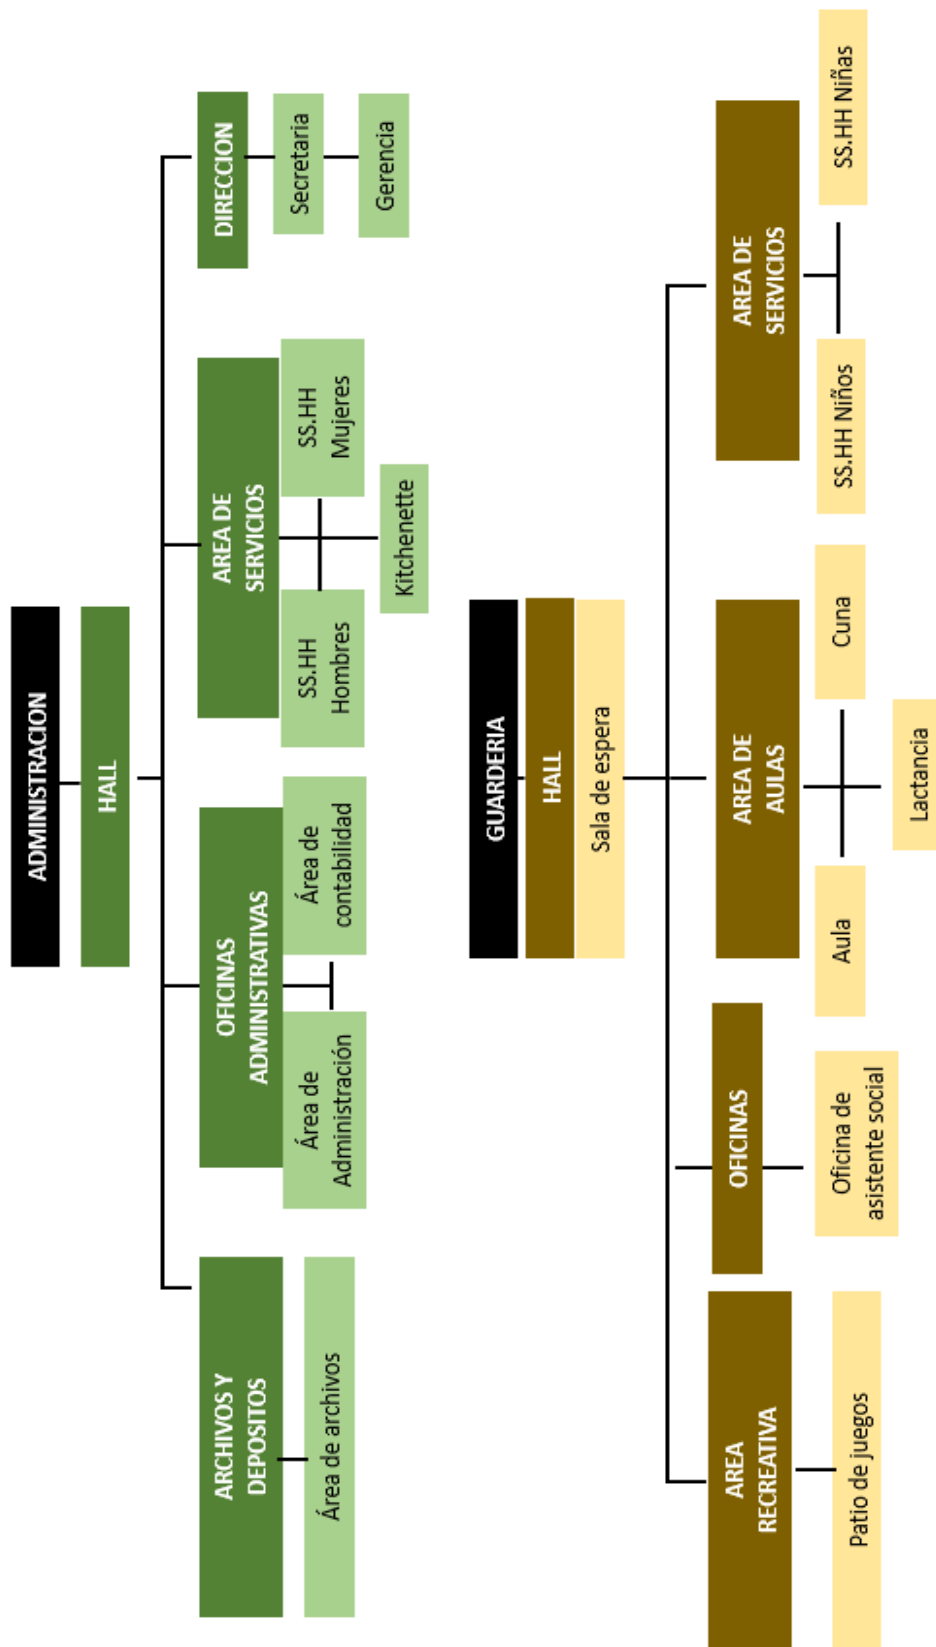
ADMINISTRACION

HALL

DIRECCION

Secretaria

Gerencia

AREA DE SERVICIOS

SS.HH Mujeres

Kitchenette

SS.HH Hombres

OFICINAS ADMINISTRATIVAS

Área de contabilidad

Área de Administración

ARCHIVOS Y DEPOSITOS

Área de archivos

GUARDERIA

HALL

Sala de espera

AREA DE SERVICIOS

SS.HH Niñas

SS.HH Niños

AREA DE AULAS

Cuna

Lactancia

Aula

OFICINAS

Oficina de asistente social

AREA RECREATIVA

Patio de juegos